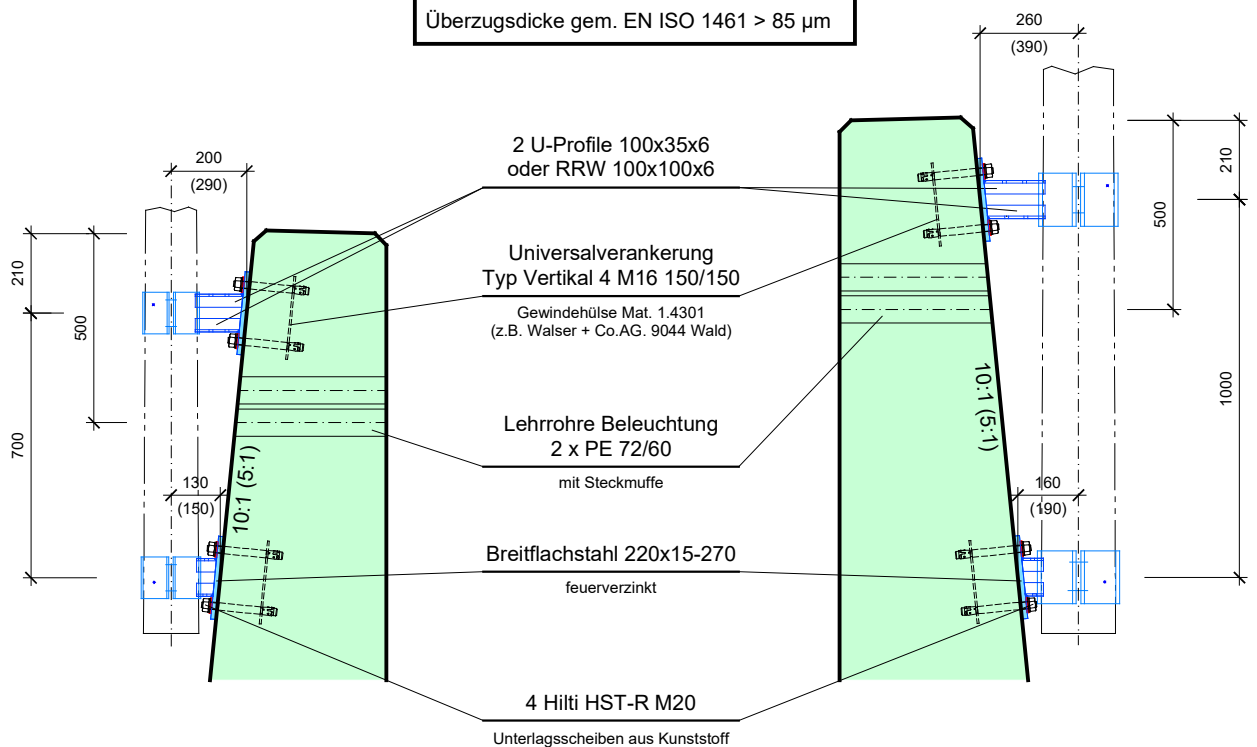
Überzugsdicke gem. EN ISO 1461 > 85 µm

260
(390)

200
(290)

2 U-Profile 100x35x6
oder RRW 100x100x6

210

500

210

500

Universalverankerung
Typ Vertikal 4 M16 150/150

Gewindehülse Mat. 1.4301
(z.B. Walser + Co.AG. 9044 Wald)

1000

10:1 (5:1)

700

Lehrrohre Beleuchtung
2 x PE 72/60

mit Steckmuffe

130
(150)

10:1 (5:1)

160
(190)

Breitflachstahl 220x15-270

feuerverzinkt

4 Hilti HST-R M20

Unterlagsscheiben aus Kunststoff